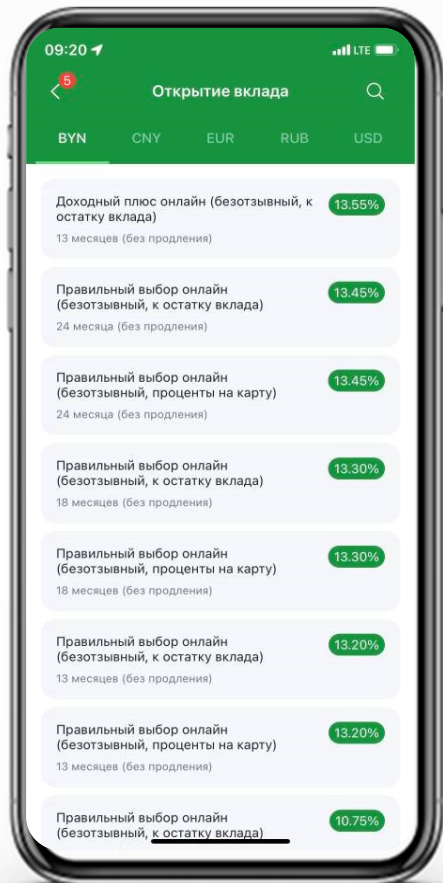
09:20 LTE

5

Открытие вклада

BYN CNY EUR RUB USD

Доходный плюс онлайн (безотзывный, к остатку вклада)
13 месяцев (без продления)
13.55%

Правильный выбор онлайн (безотзывный, к остатку вклада)
24 месяца (без продления)
13.45%

Правильный выбор онлайн (безотзывный, проценты на карту)
24 месяца (без продления)
13.45%

Правильный выбор онлайн (безотзывный, к остатку вклада)
18 месяцев (без продления)
13.30%

Правильный выбор онлайн (безотзывный, проценты на карту)
18 месяцев (без продления)
13.30%

Правильный выбор онлайн (безотзывный, к остатку вклада)
13 месяцев (без продления)
13.20%

Правильный выбор онлайн (безотзывный, проценты на карту)
13 месяцев (без продления)
13.20%

Правильный выбор онлайн (безотзывный, к остатку вклада)
10.75%